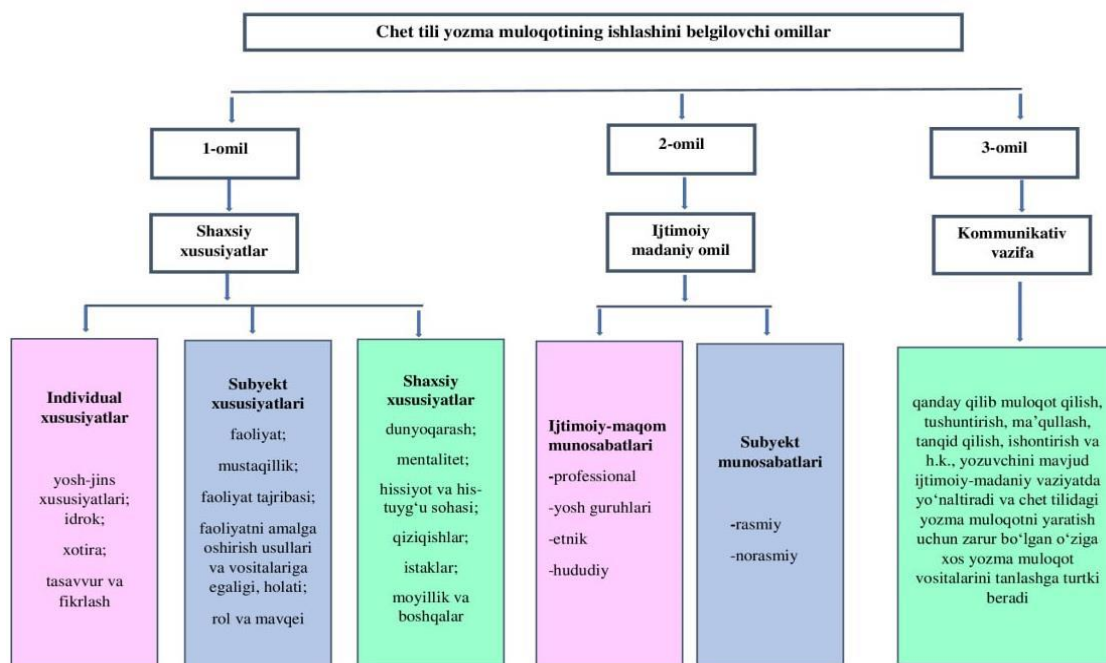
Chet tili yozma muloqotining ishlashini belgilovchi omillar

1-omil

Shaxsiy xususiyatlar

2-omil

Ijtimoiy madaniy omil

3-omil

Kommunikativ vazifa

Individual xususiyatlar

yosh-jins xususiyatlari;

idrok;

xotira;

tasavvur va fikrlash

Subyekt xususiyatlari

faoliyat;

mustaqillik;

faoliyat tajribasi;

faoliyatni amalga oshirish usullari va vositalariga egaligi, holati;

rol va mavqei

Shaxsiy xususiyatlar

dunyoqarash;

mentalitet;

hissiyot va histuyg'u sohasi;

qiziqishlar;

istaklar;

moyillik va boshqalar

Ijtimoiy-maqom munosabatlari

-professional

-yosh guruhlari

-etnik

-hududiy

Subyekt munosabatlari

-rasmiy

-norasmiy

qanday qilib muloqot qilish, tushuntirish, ma'qullash, tanqid qilish, ishontirish va h.k., yozuvchini mavjud ijtimoiy-madaniy vaziyatda yo'naltiradi va chet tilidagi yozma muloqotni yaratish uchun zarur bo'lgan o'ziga xos yozma muloqot vositalarini tanlashga turtki beradi